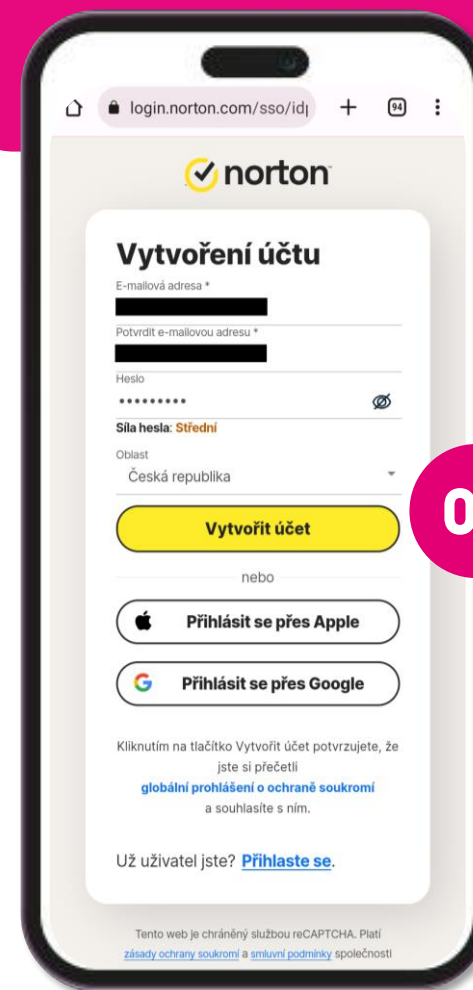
login.norton.com/sso/id

94

norton

Vytvoření účtu

E-mailová adresa *

Potvrdit e-mailovou adresu *

Heslo

•••••••••

Síla hesla: Střední

Oblast

Česká republika

Vytvořit účet

nebo

Přihlásit se přes Apple

Přihlásit se přes Google

Kliknutím na tlačítko Vytvořit účet potvrzujete, že jste si přečetli globální prohlášení o ochraně soukromí a souhlasíte s ním.

Už uživatel jste? Přihlaste se.

Tento web je chráněný službou reCAPTCHA. Platí zásady ochrany soukromí a smluvní podmínky společnosti

0